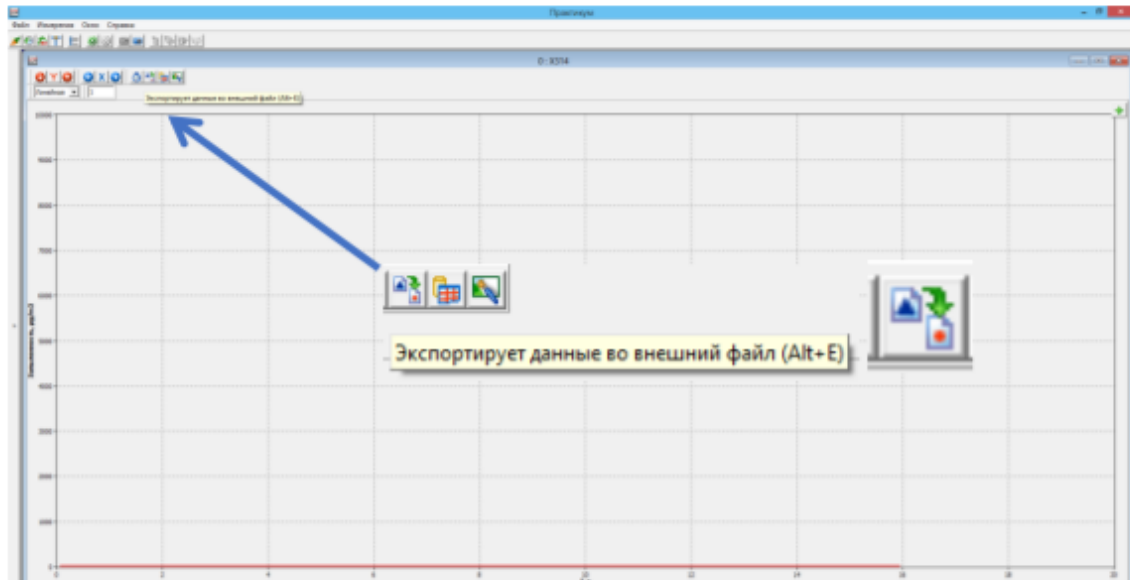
Практикум

Файл Измерения Окно Справка

D: 9314

Линейная

Экспортирует данные во внешний файл (Alt+E)

10000
9000
8000
7000
6000
5000
4000
3000
2000
1000
0

0 2 4 6 8 10 12 14 16 18 20

Экспортирует данные во внешний файл (Alt+E)